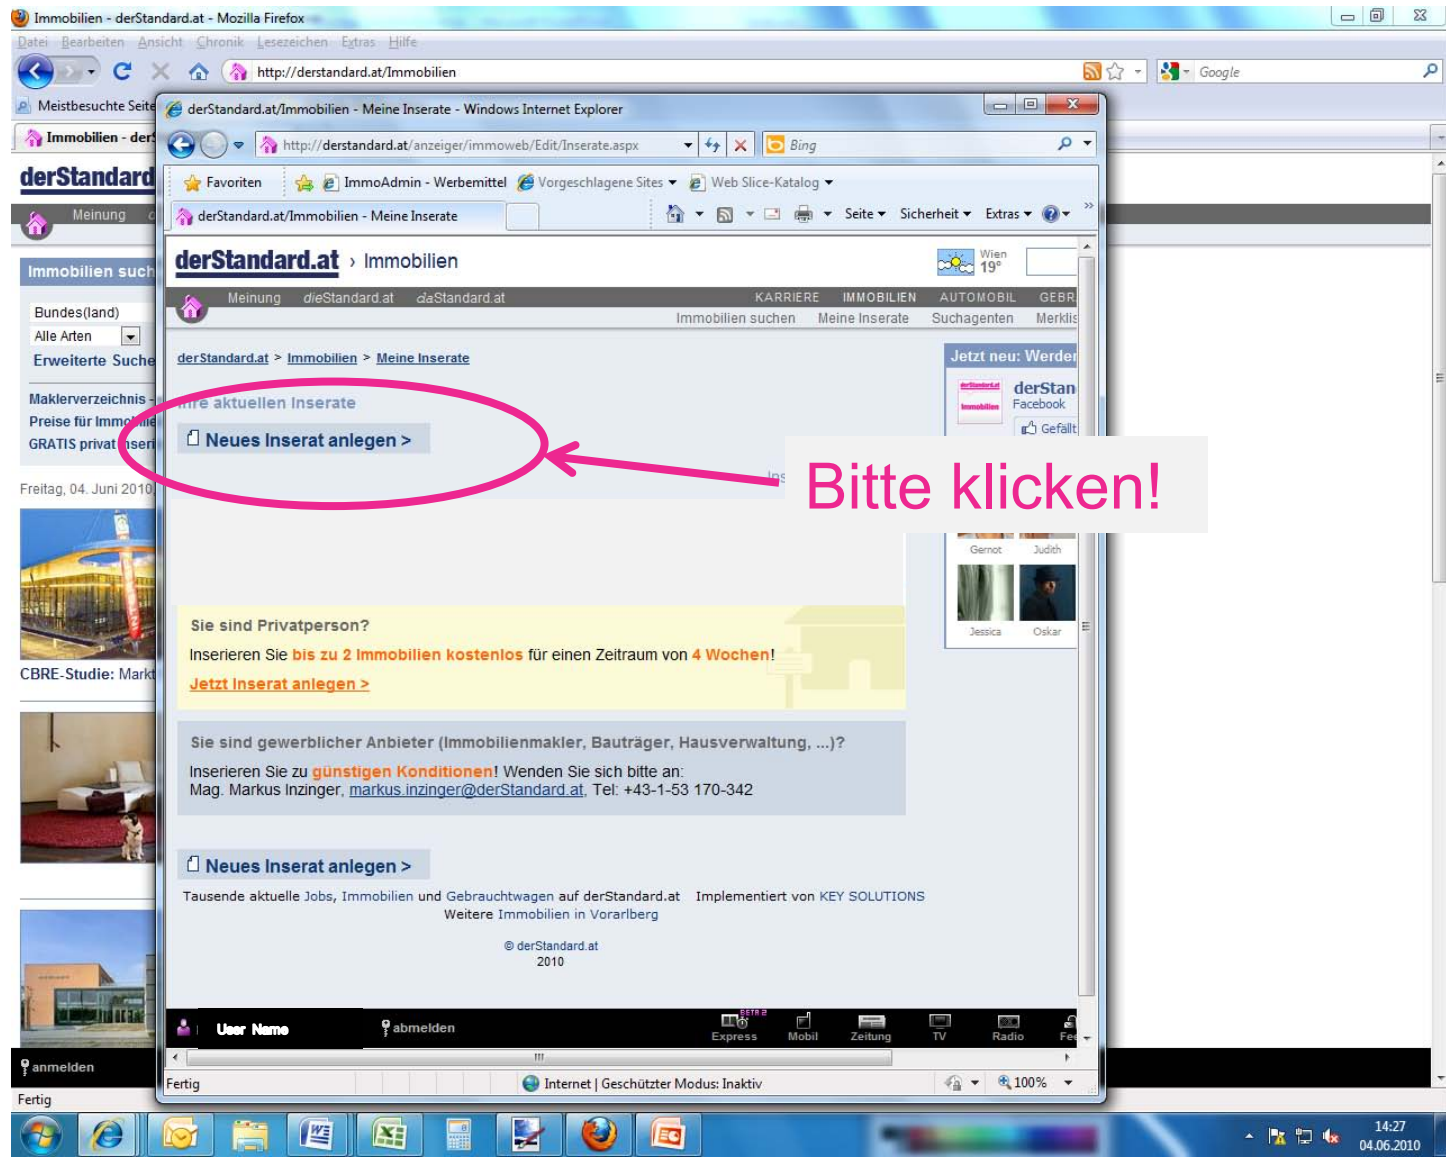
Immobilien - derStandard.at - Mozilla Firefox
Datei Bearbeiten Ansicht Chronik Lesezeichen Extras Hilfe
http://derstandard.at/Immobilien
Google
Meistbesuchte Seite
Immobilien - der
derStandard
Meinung
Immobilien such
Bundes(land)
Alle Arten
Erweiterte Suche
Maklerverzeichnis
Preise für Immo
GRATIS privat
Freitag, 04. Juni 2010
CBRE-Studie: Markt
anmelden
Fertig

derStandard.at/Immobilien - Meine Inserate - Windows Internet Explorer
http://derstandard.at/anzeiger/immoweb/Edit/Inserate.aspx
Bing
Favoriten
ImmoAdmin - Werbemittel
Vorgeschlagene Sites
Web Slice-Katalog
derStandard.at/Immobilien - Meine Inserate
Seite
Sicherheit
Extras
derStandard.at › Immobilien
Wien 19°
Meinung dieStandard.at daStandard.at
KARRIERE IMMOBILIEN AUTOMOBIL GEBR
Immobilien suchen Meine Inserate Suchagenten Merklis
derStandard.at > Immobilien > Meine Inserate
Jetzt neu: Werde
derStan
Facebook
Gefällt
Gernot Judith
Jessica Oskar
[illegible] aktuellen Inserate
Neues Inserat anlegen >
Bitte klicken!
Sie sind Privatperson?
Inserieren Sie bis zu 2 Immobilien kostenlos für einen Zeitraum von 4 Wochen!
Jetzt Inserat anlegen >
Sie sind gewerblicher Anbieter (Immobilienmakler, Bauträger, Hausverwaltung, ...)?
Inserieren Sie zu günstigen Konditionen! Wenden Sie sich bitte an:
Mag. Markus Inzinger, markus.inzinger@derStandard.at, Tel: +43-1-53 170-342
Neues Inserat anlegen >
Tausende aktuelle Jobs, Immobilien und Gebrauchtwagen auf derStandard.at Implementiert von KEY SOLUTIONS
Weitere Immobilien in Vorarlberg
© derStandard.at
2010
User Name
abmelden
Express Mobil Zeitung TV Radio Fe
Fertig
Internet | Geschützter Modus: Inaktiv
100%
14:27
04.06.2010